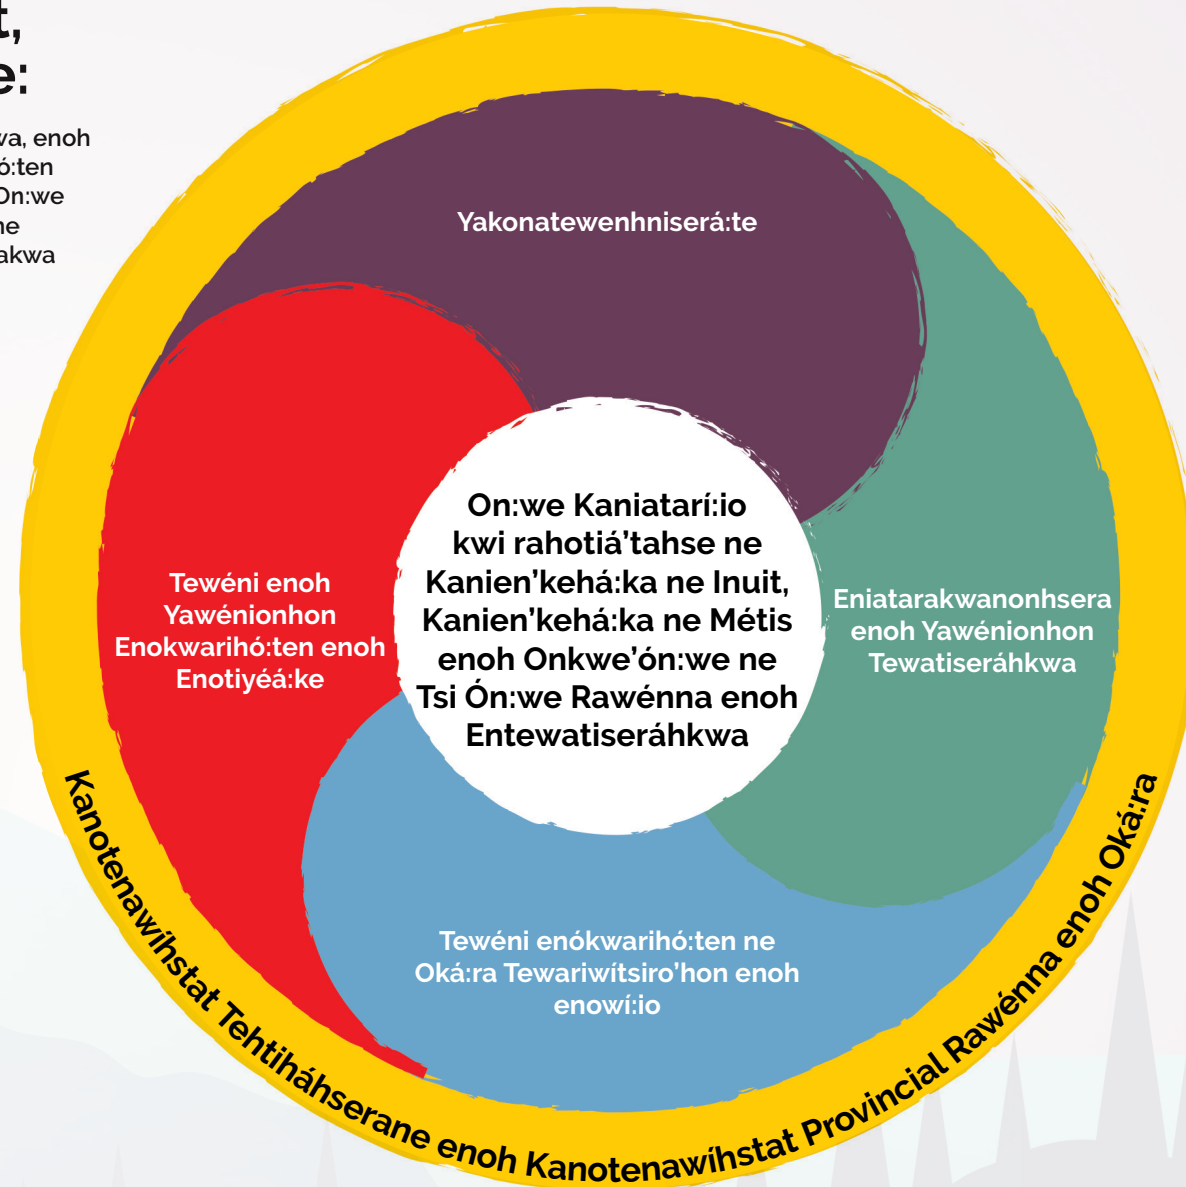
t,
e:

va, enoh
ó:ten
On:we
ne
akwa

Yakonatewenhniserá:te

Tewéni enoh Yawénionhon Enokwarihó:ten enoh Enotiyéá:ke

On:we Kaniatarí:io kwi rahotiá'tahse ne Kanien'kehá:ka ne Inuit, Kanien'kehá:ka ne Métis enoh Onkwe'ón:we ne Tsi Ón:we Rawénna enoh Entewatiseráhkwa

Eniatarakwanonhsera enoh Yawénionhon Tewatiseráhkwa

Tewéni enókwarihó:ten ne Oká:ra Tewariwítsiro'hon enoh enowí:io

Kanotenawíhstat Tehtiháhserane enoh Kanotenawíhstat Provincial Rawénna enoh Oká:ra